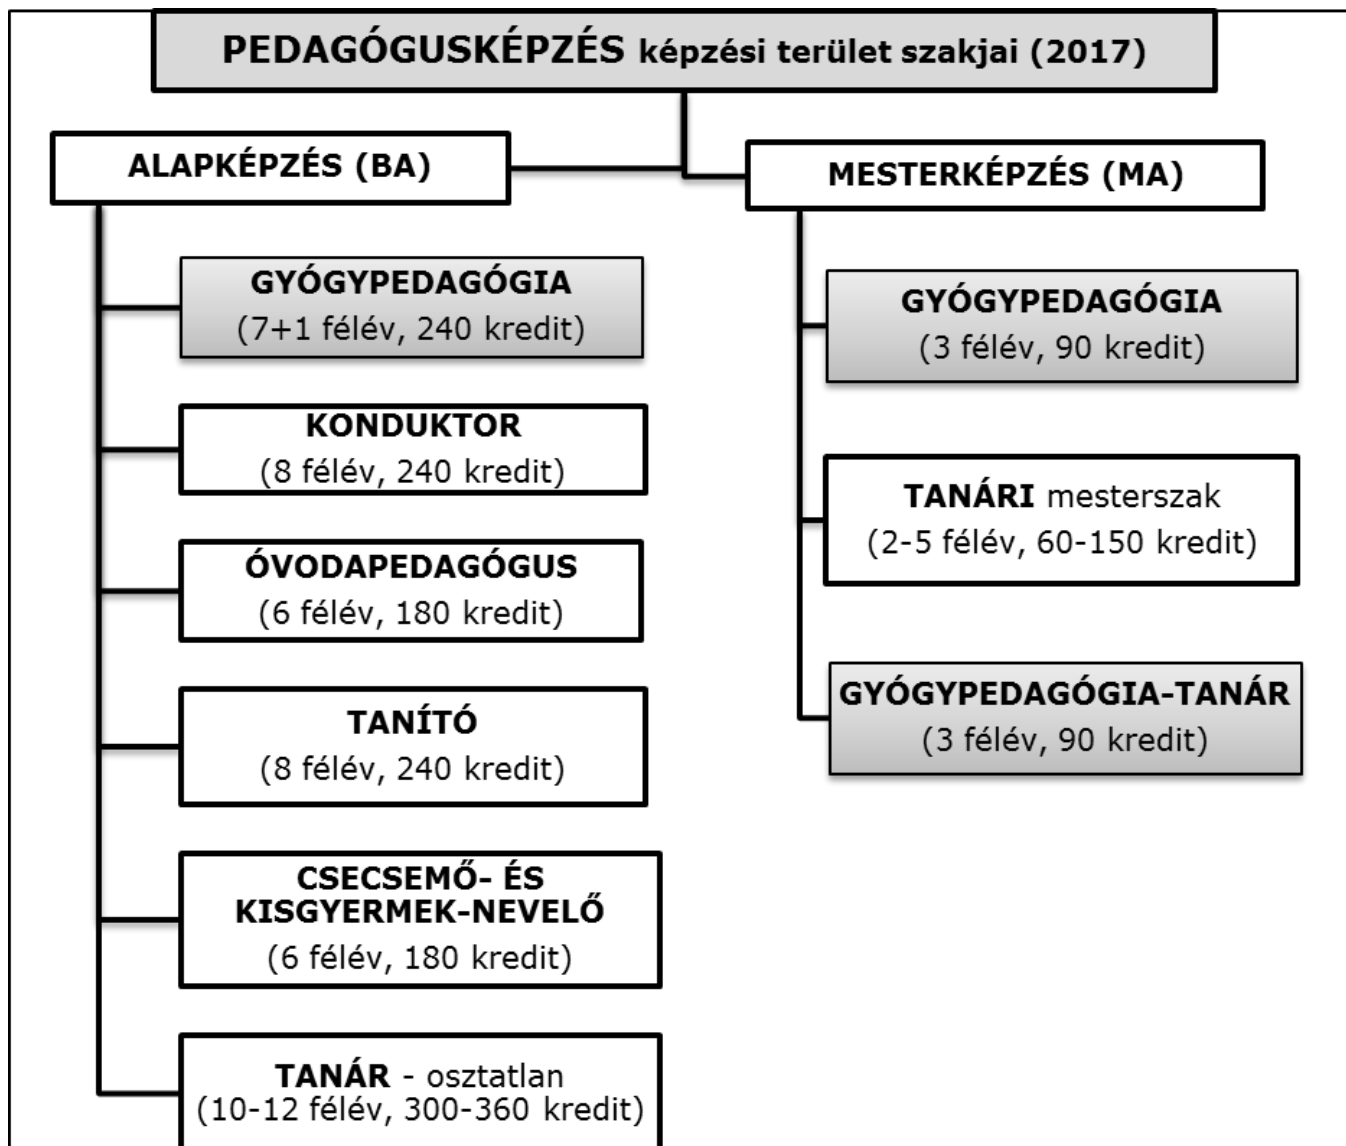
PEDAGÓGUSKÉPZÉS képzési terület szakjai (2017)

ALAPKÉPZÉS (BA)

GYÓGYPEDAGÓGIA
(7+1 félév, 240 kredit)

KONDUKTOR
(8 félév, 240 kredit)

ÓVODAPEDAGÓGUS
(6 félév, 180 kredit)

TANÍTÓ
(8 félév, 240 kredit)

CSECSEMŐ- ÉS KISGYERMEK-NEVELŐ
(6 félév, 180 kredit)

TANÁR - osztatlan
(10-12 félév, 300-360 kredit)

MESTERKÉPZÉS (MA)

GYÓGYPEDAGÓGIA
(3 félév, 90 kredit)

TANÁRI mesterszak
(2-5 félév, 60-150 kredit)

GYÓGYPEDAGÓGIA-TANÁR
(3 félév, 90 kredit)